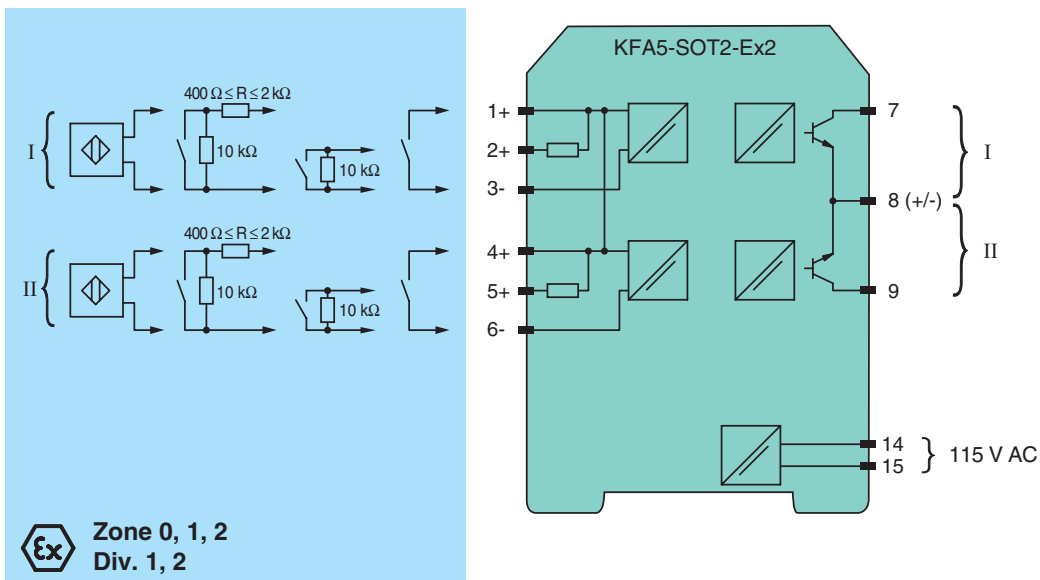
I
$400\,\Omega \leq R \leq 2\,k\Omega$
$10\,k\Omega$
$10\,k\Omega$

II
$400\,\Omega \leq R \leq 2\,k\Omega$
$10\,k\Omega$
$10\,k\Omega$

Zone 0, 1, 2
Div. 1, 2

KFA5-SOT2-Ex2

1+
2+
3-
4+
5+
6-

7
8 (+/-)
9
I
II

14
15
115 V AC